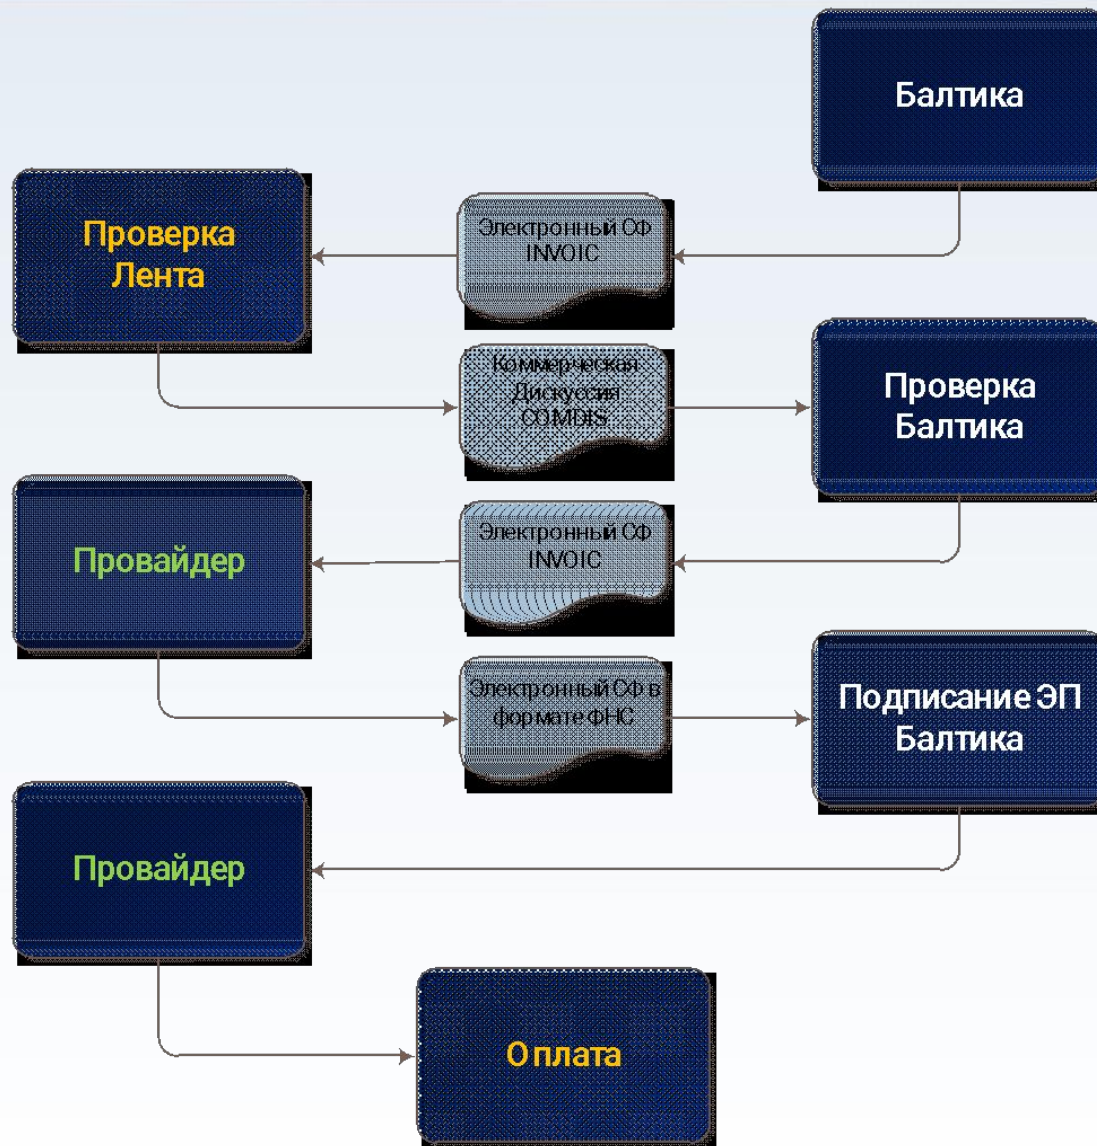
Балтика

Проверка Лента

Электронный СФ INVOIC

Коммерческая Дискуссия COMDIS

Проверка Балтика

Провайдер

Электронный СФ INVOIC

Электронный СФ в формате ФНС

Подписание ЭП Балтика

Провайдер

Оплата